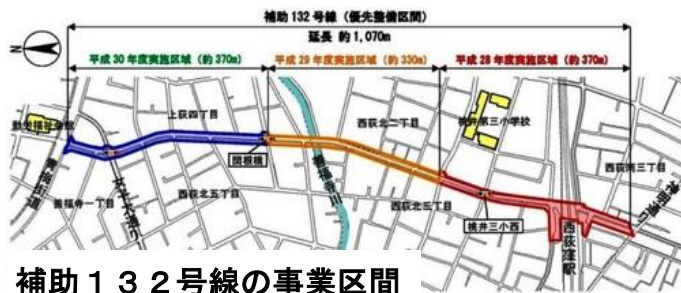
補助 132 号線（優先整備区間）

N

延長 約 1,070m

平成 30 年度実施区域（約 370m）

平成 29 年度実施区域（約 330m）

平成 28 年度実施区域（約 370m）

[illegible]

上荻四丁目

西荻北二丁目

桃井第三小学校

関根橋

善福寺川

西荻北五丁目

西荻北三丁目

西荻南三丁目

青梅街道

女子大通り

善福寺一丁目

桃井三小西

西荻窪駅

神明通り

補助１３２号線の事業区間